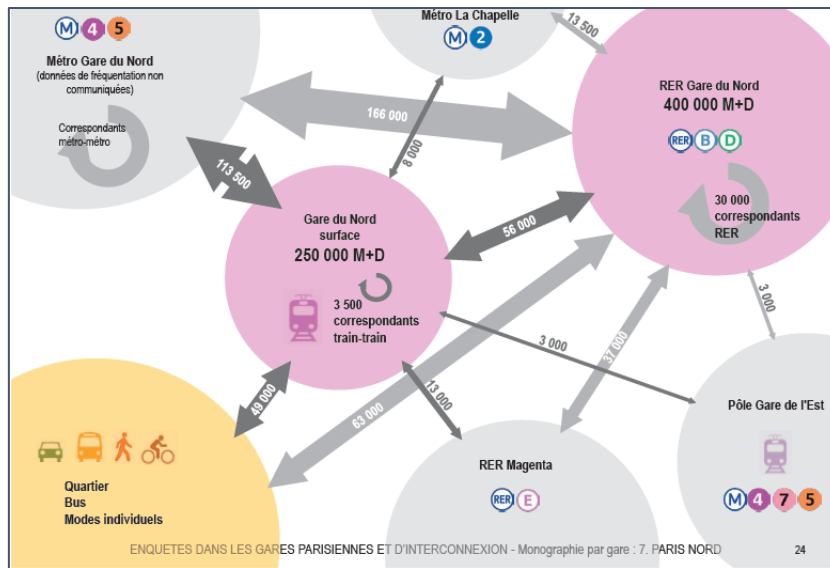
M 4 5
Métro Gare du Nord
(données de fréquentation non communiquées)
Correspondants métro-métro

Métro La Chapelle
M 2

13 500

RER Gare du Nord
400 000 M+D
RER B D
30 000 correspondants RER

166 000
8 000
113 500

Gare du Nord surface
250 000 M+D
3 500 correspondants train-train

56 000
3 000
3 000
37 000
49 000
63 000
13 000

Pôle Gare de l'Est
M 4 7 5

RER Magenta
RER E

Quartier
Bus
Modes individuels

ENQUETES DANS LES GARES PARISIENNES ET D'INTERCONNEXION - Monographie par gare : 7. PARIS NORD
24